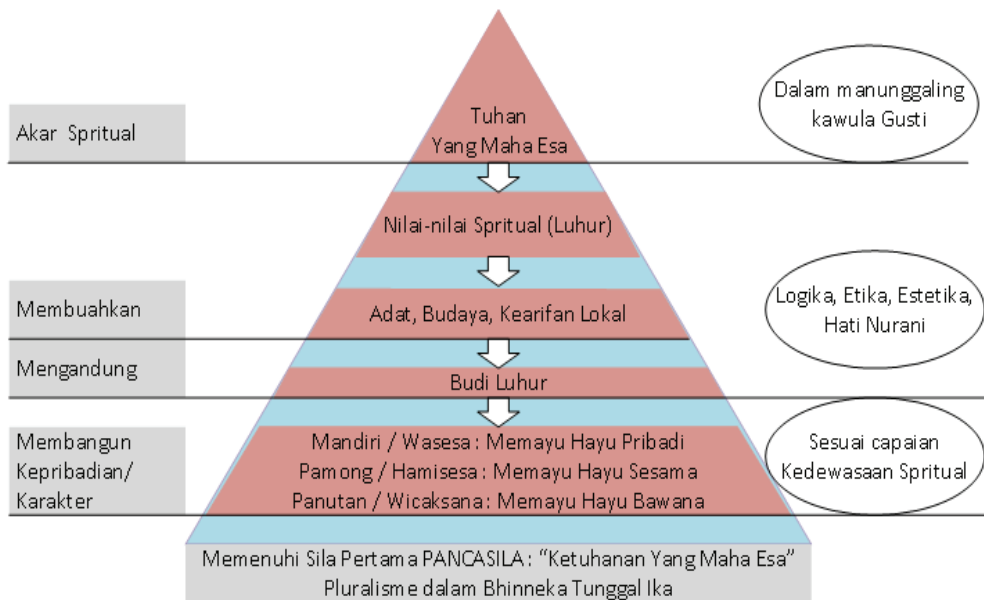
Akar Spritual

Tuhan
Yang Maha Esa

Dalam manunggaling kawula Gusti

Nilai-nilai Spritual (Luhur)

Membuahkan

Adat, Budaya, Kearifan Lokal

Logika, Etika, Estetika, Hati Nurani

Mengandung

Budi Luhur

Membangun Kepribadian/ Karakter

Mandiri / Wasesa : Memayu Hayu Pribadi
Pamong / Hamisesa : Memayu Hayu Sesama
Panutan / Wicaksana : Memayu Hayu Bawana

Sesuai capaian Kedewasaan Spritual

Memenuhi Sila Pertama PANCASILA : "Ketuhanan Yang Maha Esa"
Pluralisme dalam Bhinneka Tunggal Ika